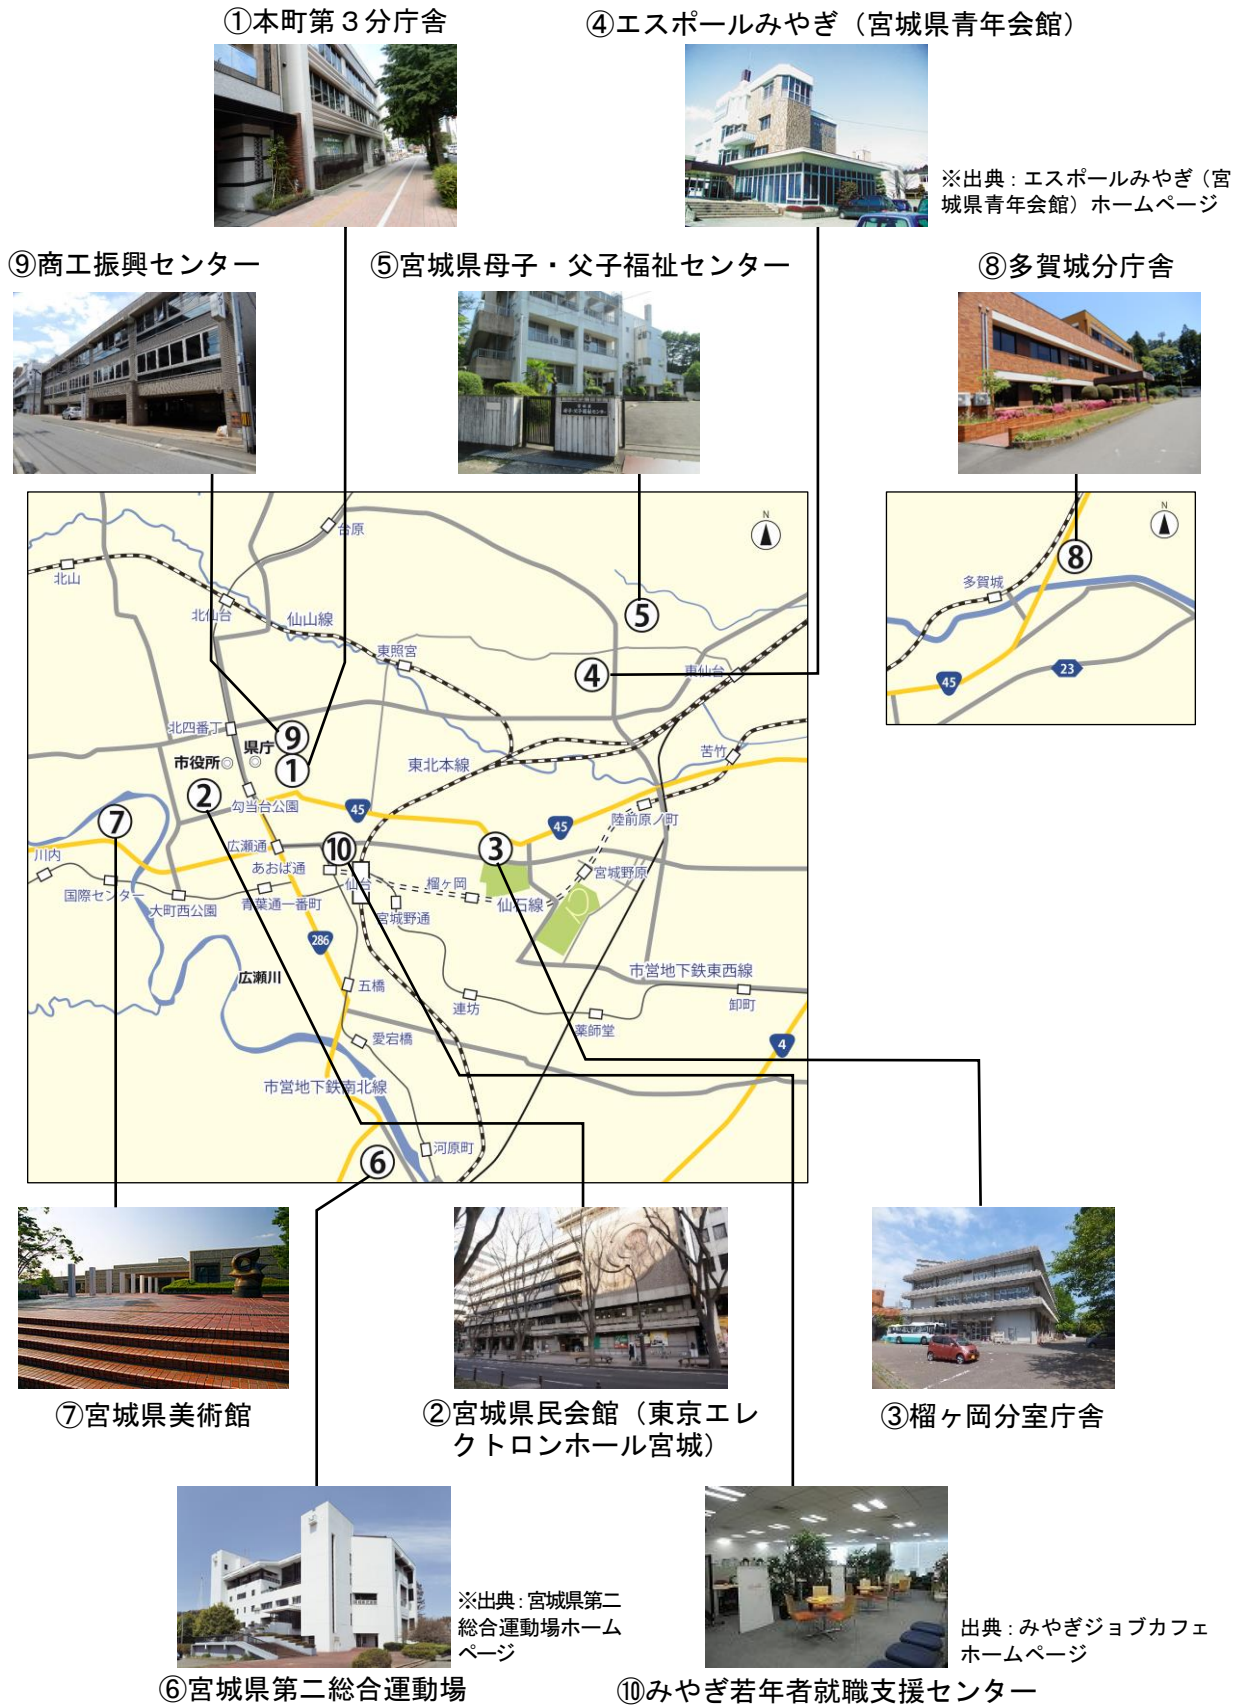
①本町第３分庁舎

④エスポールみやぎ（宮城県青年会館）

※出典：エスポールみやぎ（宮城県青年会館）ホームページ

⑨商工振興センター

⑤宮城県母子・父子福祉センター

⑧多賀城分庁舎

台原
北山
北仙台
仙山線
東照宮
⑤
④
東仙台
北四番丁
⑨
県庁
①
市役所
東北本線
苫竹
②
勾当台公園
45
45
陸前原ノ町
⑦
広瀬通
⑩
③
川内
あおば通
仙台
榴ヶ岡
宮城野原
国際センター
大町西公園
青葉通一番町
宮城野通
仙石線
286
市営地下鉄東西線
広瀬川
五橋
連坊
卸町
薬師堂
愛宕橋
4
市営地下鉄南北線
河原町
⑥

多賀城
⑧
45
23

⑦宮城県美術館

②宮城県民会館（東京エレクトロンホール宮城）

③榴ヶ岡分室庁舎

※出典：宮城県第二総合運動場ホームページ

出典：みやぎジョブカフェホームページ

⑥宮城県第二総合運動場

⑩みやぎ若年者就職支援センター